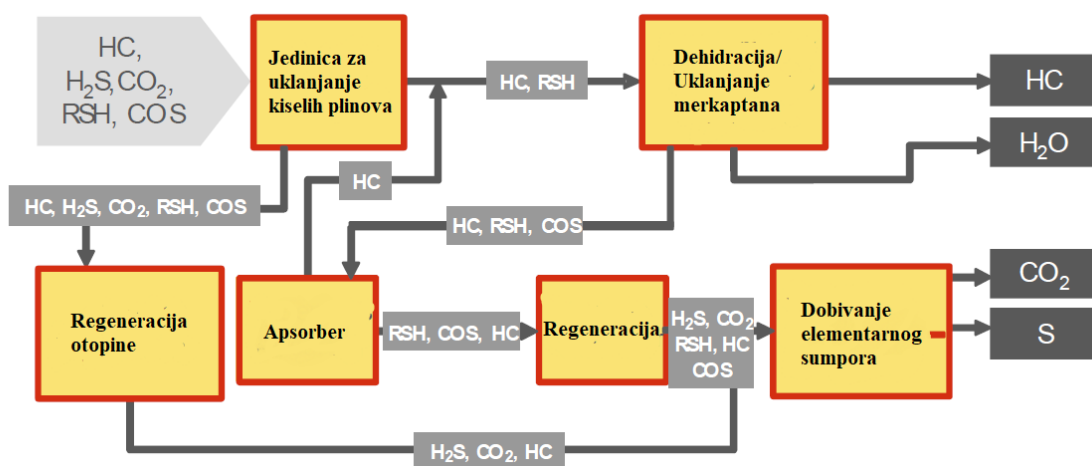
HC, $H_2S$, $CO_2$, RSH, COS

Jedinica za uklanjanje kiselih plinova

HC, RSH

Dehidracija/ Uklanjanje merkaptana

HC

$H_2O$

HC

HC, $H_2S$, $CO_2$, RSH, COS

HC, RSH, COS

Regeneracija otopine

Apsorber

RSH, COS, HC

Regeneracija

$H_2S$, $CO_2$ RSH, HC COS

Dobivanje elementarnog sumpora

$CO_2$

S

$H_2S$, $CO_2$, HC